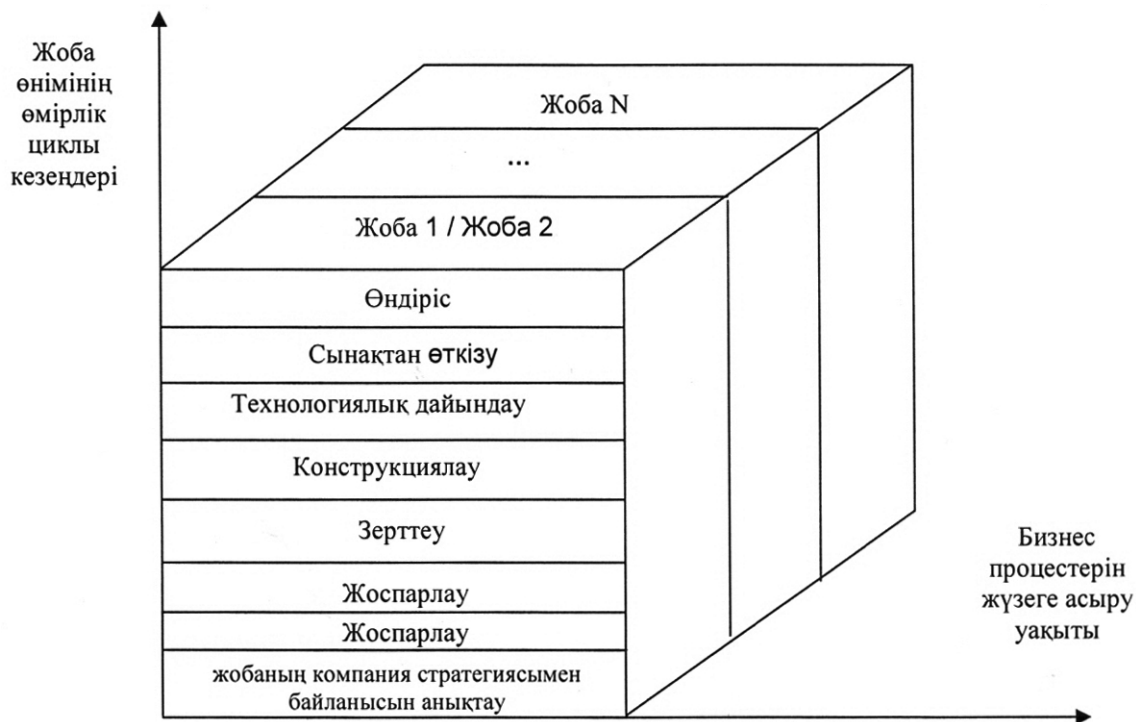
Жоба өнімінің өмірлік циклы кезеңдері

Жоба N

...

Жоба 1 / Жоба 2

Өндіріс

Сынақтан өткізу

Технологиялық дайындау

Конструкциялау

Зерттеу

Жоспарлау

Жоспарлау

жобаның компания стратегиясымен байланысын анықтау

Бизнес процестерін жүзеге асыру уақыты